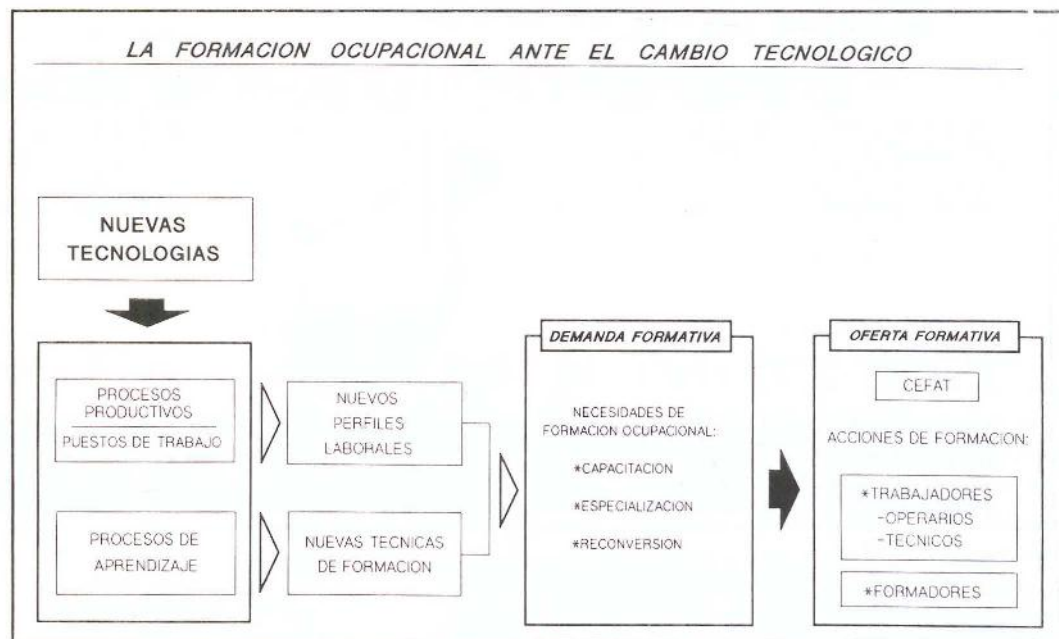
LA FORMACION OCUPACIONAL ANTE EL CAMBIO TECNOLOGICO

NUEVAS TECNOLOGIAS

PROCESOS PRODUCTIVOS
PUESTOS DE TRABAJO

PROCESOS DE APRENDIZAJE

NUEVOS PERFILES LABORALES

NUEVAS TECNICAS DE FORMACION

DEMANDA FORMATIVA

NECESIDADES DE FORMACION OCUPACIONAL:

*CAPACITACION

*ESPECIALIZACION

*RECONVERSION

OFERTA FORMATIVA

CEFAT

ACCIONES DE FORMACION:

*TRABAJADORES
-OPERARIOS
-TECNICOS

*FORMADORES